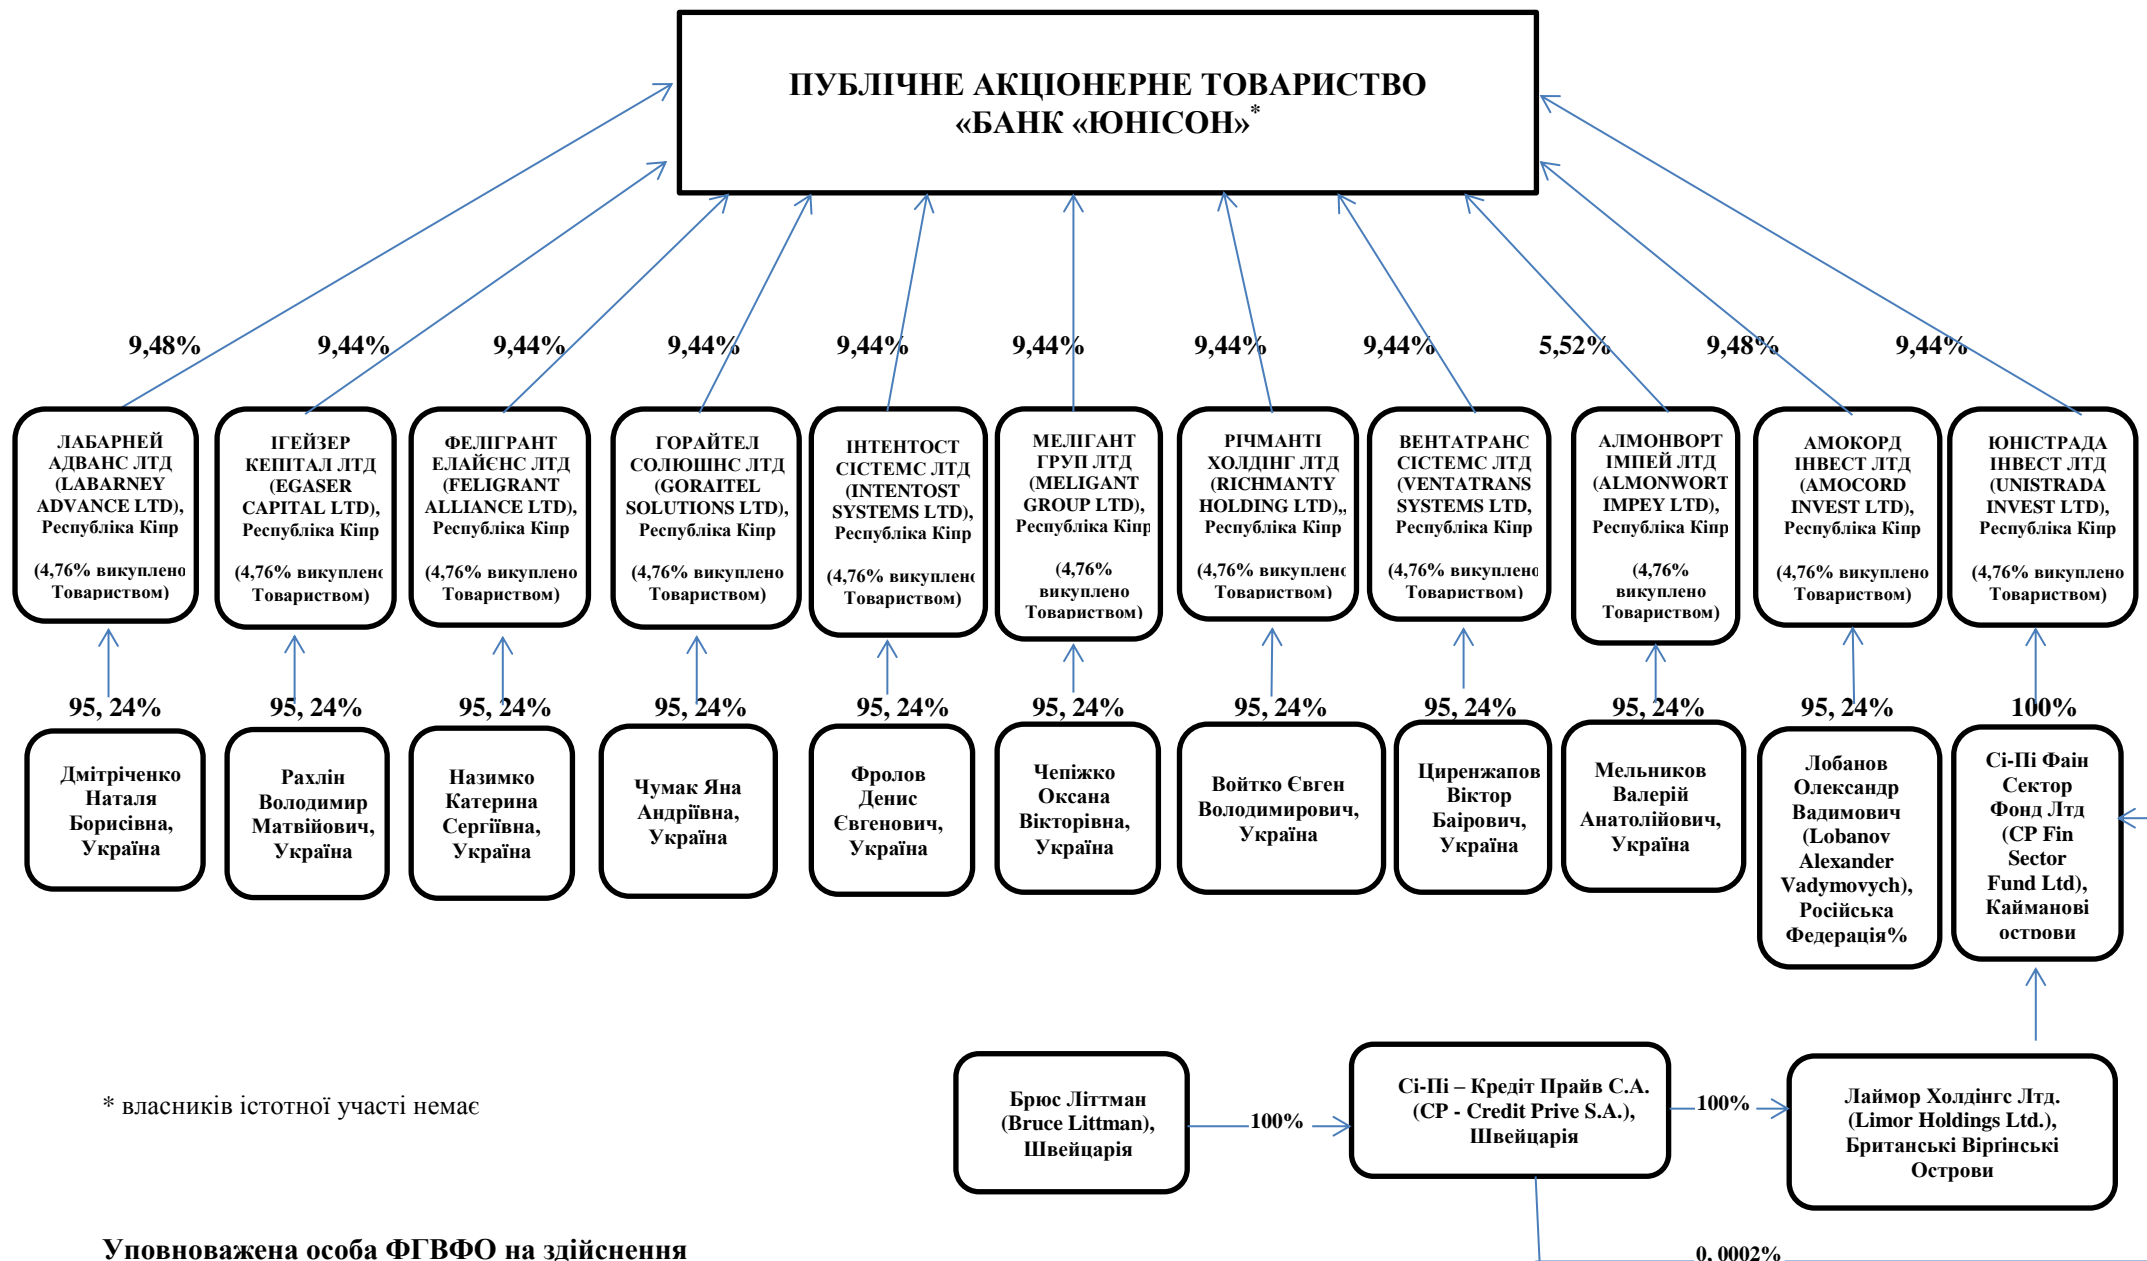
ПУБЛІЧНЕ АКЦІОНЕРНЕ ТОВАРИСТВО «БАНК «ЮНІСОН»*

9,48%
9,44%
9,44%
9,44%
9,44%
9,44%
9,44%
9,44%
5,52%
9,48%
9,44%

ЛАБАРНЕЙ АДВАНС ЛТД (LABARNEY ADVANCE LTD), Республіка Кіпр (4,76% викуплено Товариством)

ІГЕЙЗЕР КЕПІТАЛ ЛТД (EGASER CAPITAL LTD), Республіка Кіпр (4,76% викуплено Товариством)

ФЕЛІГРАНТ ЕЛАЙЄНС ЛТД (FELIGRANT ALLIANCE LTD), Республіка Кіпр (4,76% викуплено Товариством)

ГОРАЙТЕЛ СОЛЮШНС ЛТД (GORAITEL SOLUTIONS LTD), Республіка Кіпр (4,76% викуплено Товариством)

ІНТЕНТОСТ СІСТЕМС ЛТД (INTENTOST SYSTEMS LTD), Республіка Кіпр (4,76% викуплено Товариством)

МЕЛІГАНТ ГРУП ЛТД (MELIGANT GROUP LTD), Республіка Кіпр (4,76% викуплено Товариством)

РІЧМАНТІ ХОЛДІНГ ЛТД (RICHMANTY HOLDING LTD),, Республіка Кіпр (4,76% викуплено Товариством)

ВЕНТАТРАНС СІСТЕМС ЛТД (VENTATRANS SYSTEMS LTD, Республіка Кіпр (4,76% викуплено Товариством)

АЛМОНВОРТ ІМПЕЙ ЛТД (ALMONWORT IMPEY LTD), Республіка Кіпр (4,76% викуплено Товариством)

АМОКОРД ІНВЕСТ ЛТД (AMOCORD INVEST LTD), Республіка Кіпр (4,76% викуплено Товариством)

ЮНІСТРАДА ІНВЕСТ ЛТД (UNISTRADA INVEST LTD), Республіка Кіпр (4,76% викуплено Товариством)

95, 24%
95, 24%
95, 24%
95, 24%
95, 24%
95, 24%
95, 24%
95, 24%
95, 24%
95, 24%
100%

Дмітріченко Наталя Борисівна, Україна

Рахлін Володимир Матвійович, Україна

Назимко Катерина Сергіївна, Україна

Чумак Яна Андріївна, Україна

Фролов Денис Євгенович, Україна

Чепіжко Оксана Вікторівна, Україна

Войтко Євген Володимирович, Україна

Циренжапов Віктор Баірович, Україна

Мельников Валерій Анатолійович, Україна

Лобанов Олександр Вадимович (Lobanov Alexander Vadymovych), Російська Федерація%

Сі-Пі Фаін Сектор Фонд Лтд (CP Fin Sector Fund Ltd), Кайманові острови

Брюс Літтман (Bruce Littman), Швейцарія

100%

Сі-Пі – Кредіт Прайв С.А. (CP - Credit Prive S.A.), Швейцарія

100%

Лаймор Холдінгс Лтд. (Limor Holdings Ltd.), Британські Віргінські Острови

* власників істотної участі немає

Уповноважена особа ФГВФО на здійснення

0, 0002%